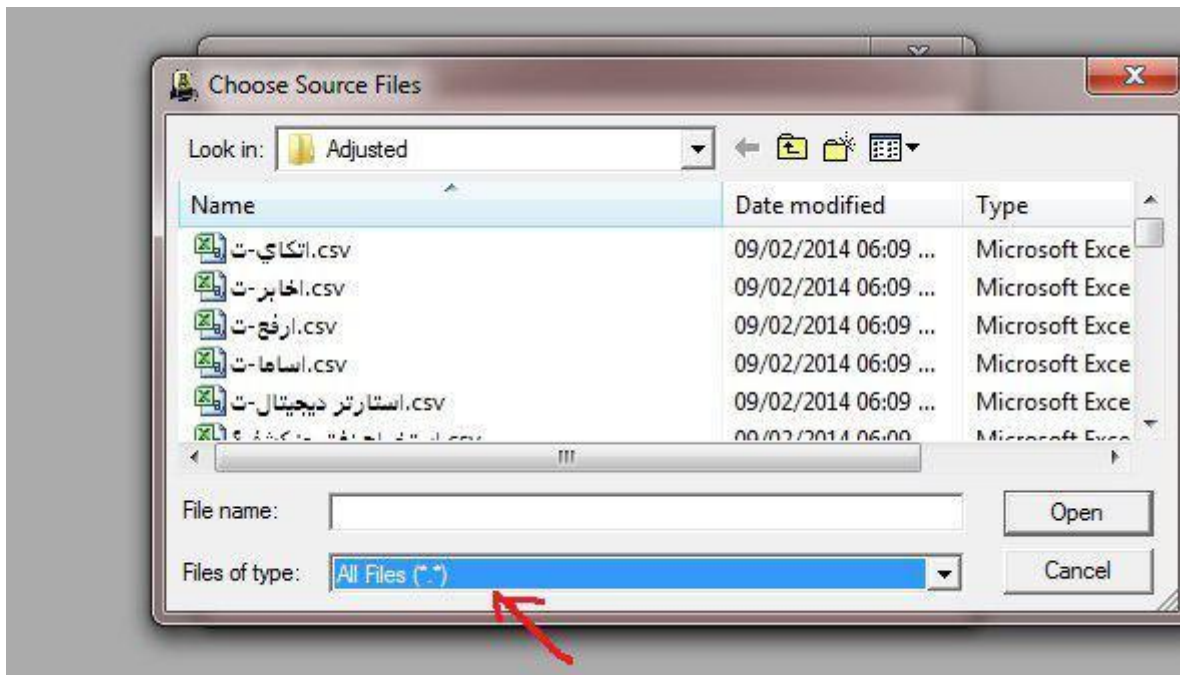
Choose Source Files

Look in: Adjusted

| Name | Date modified | Type |
|---|---|---|
| اتكاي-ت.csv | 09/02/2014 06:09 ... | Microsoft Exce |
| اخابر-ت.csv | 09/02/2014 06:09 ... | Microsoft Exce |
| ارفع-ت.csv | 09/02/2014 06:09 ... | Microsoft Exce |
| اساما-ت.csv | 09/02/2014 06:09 ... | Microsoft Exce |
| استارتر ديجيتال-ت.csv | 09/02/2014 06:09 ... | Microsoft Exce |
| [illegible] | 09/02/2014 06:09 | Microsoft Exce |

File name:

Open

Files of type: All Files (*.*)

Cancel